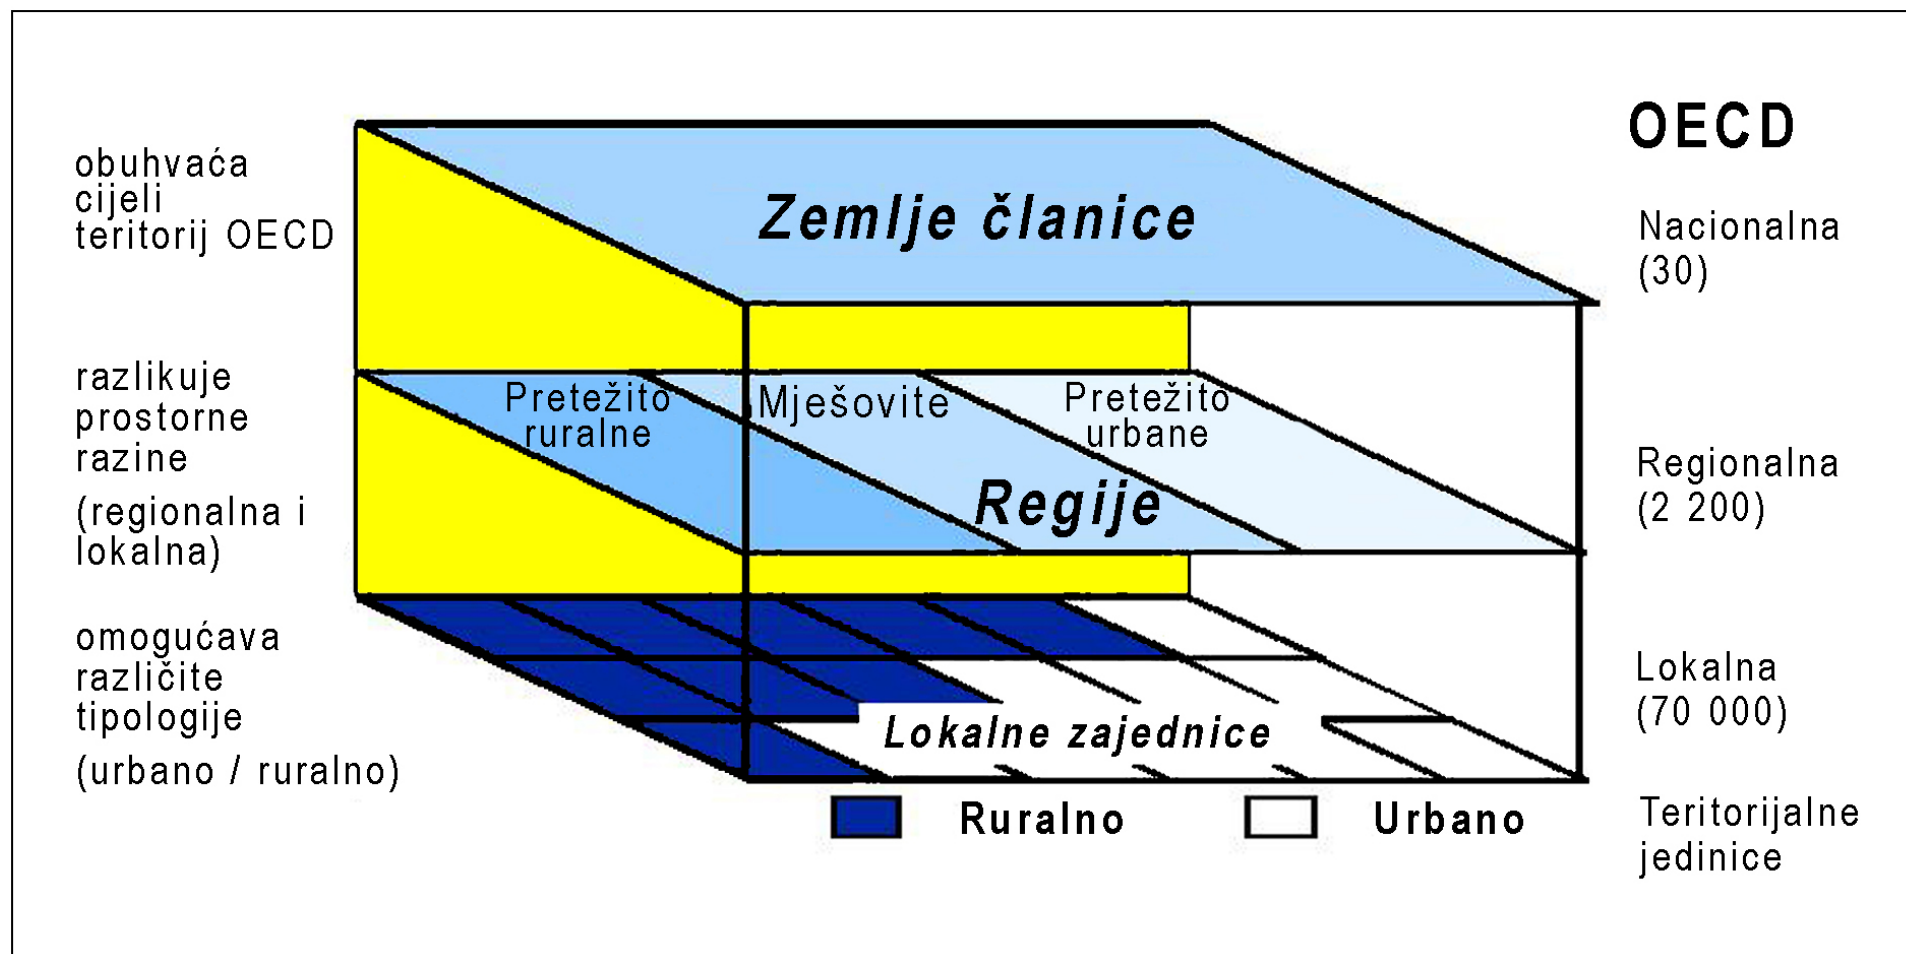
obuhvaća cijeli teritorij OECD

razlikuje prostorne razine

(regionalna i lokalna)

omogućava različite tipologije

(urbano / ruralno)

Zemlje članice

Pretežito ruralne

Mješovite

Pretežito urbane

Regije

Lokalne zajednice

Ruralno

Urbano

OECD

Nacionalna (30)

Regionalna (2 200)

Lokalna (70 000)

Teritorijalne jedinice